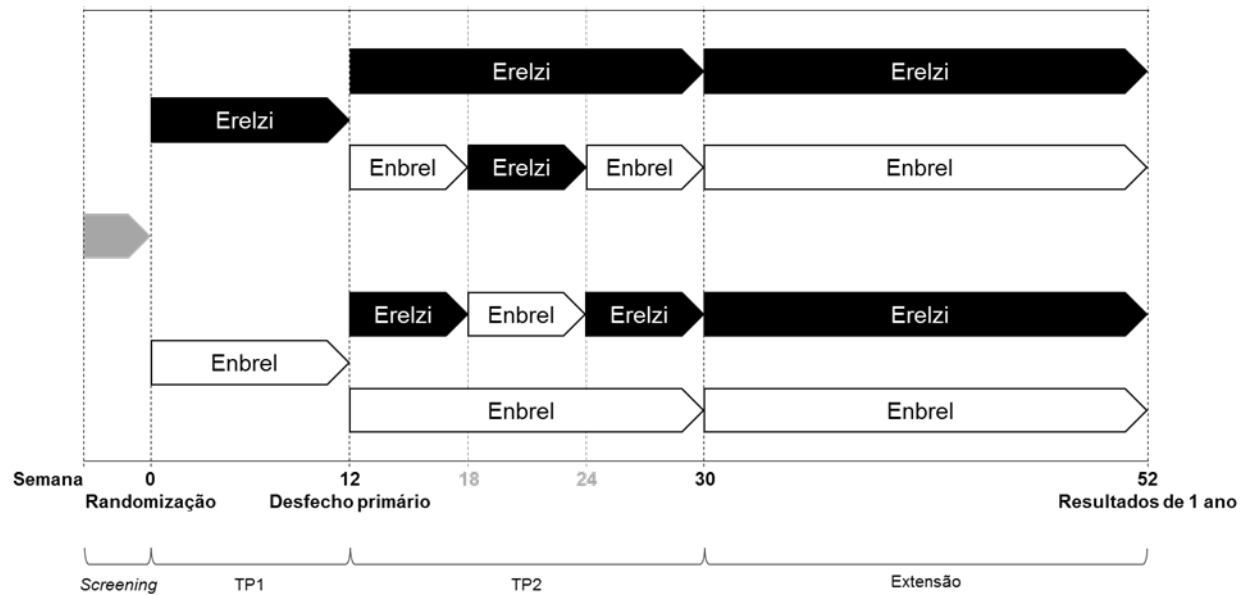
Erelzi

Erelzi

Erelzi

Enbrel

Erelzi

Enbrel

Enbrel

Erelzi

Enbrel

Erelzi

Erelzi

Enbrel

Enbrel

Enbrel

Semana 0 12 18 24 30 52

Randomização Desfecho primário Resultados de 1 ano

*Screening* TP1 TP2 Extensão